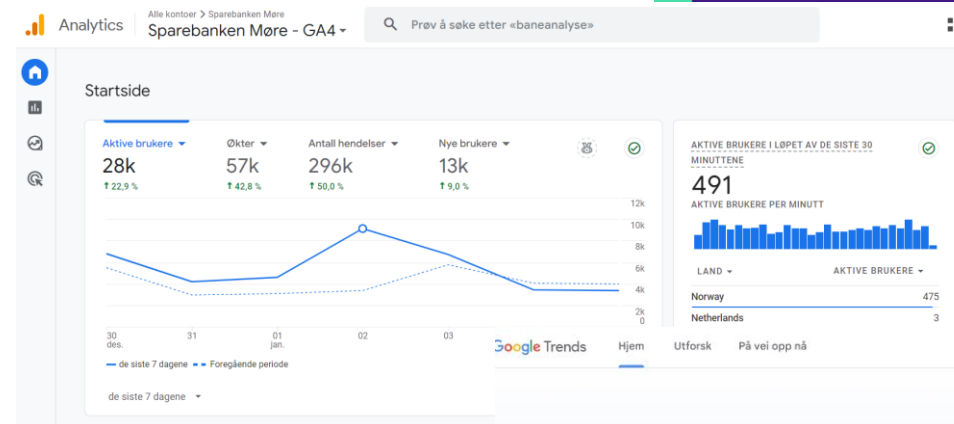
Analytics Alle kontoer > Sparebanken Møre
Sparebanken Møre - GA4

Prøv å søke etter «baneanalyse»

Startside

Aktive brukere
28k
↑ 22,9 %

Økter
57k
↑ 42,8 %

Antall hendelser
296k
↑ 50,0 %

Nye brukere
13k
↑ 9,0 %

12k
10k
8k
6k
4k
2k
0

30 des.
31
01 jan.
02
03

de siste 7 dagene
Foregående periode

de siste 7 dagene

AKTIVE BRUKERE I LØPET AV DE SISTE 30 MINUTTENE
491
AKTIVE BRUKERE PER MINUTT

| LAND | AKTIVE BRUKERE |
|---|---|
| Norway | 475 |
| Netherlands | 3 |

Google Trends Hjem Utforsk På vei opp nå